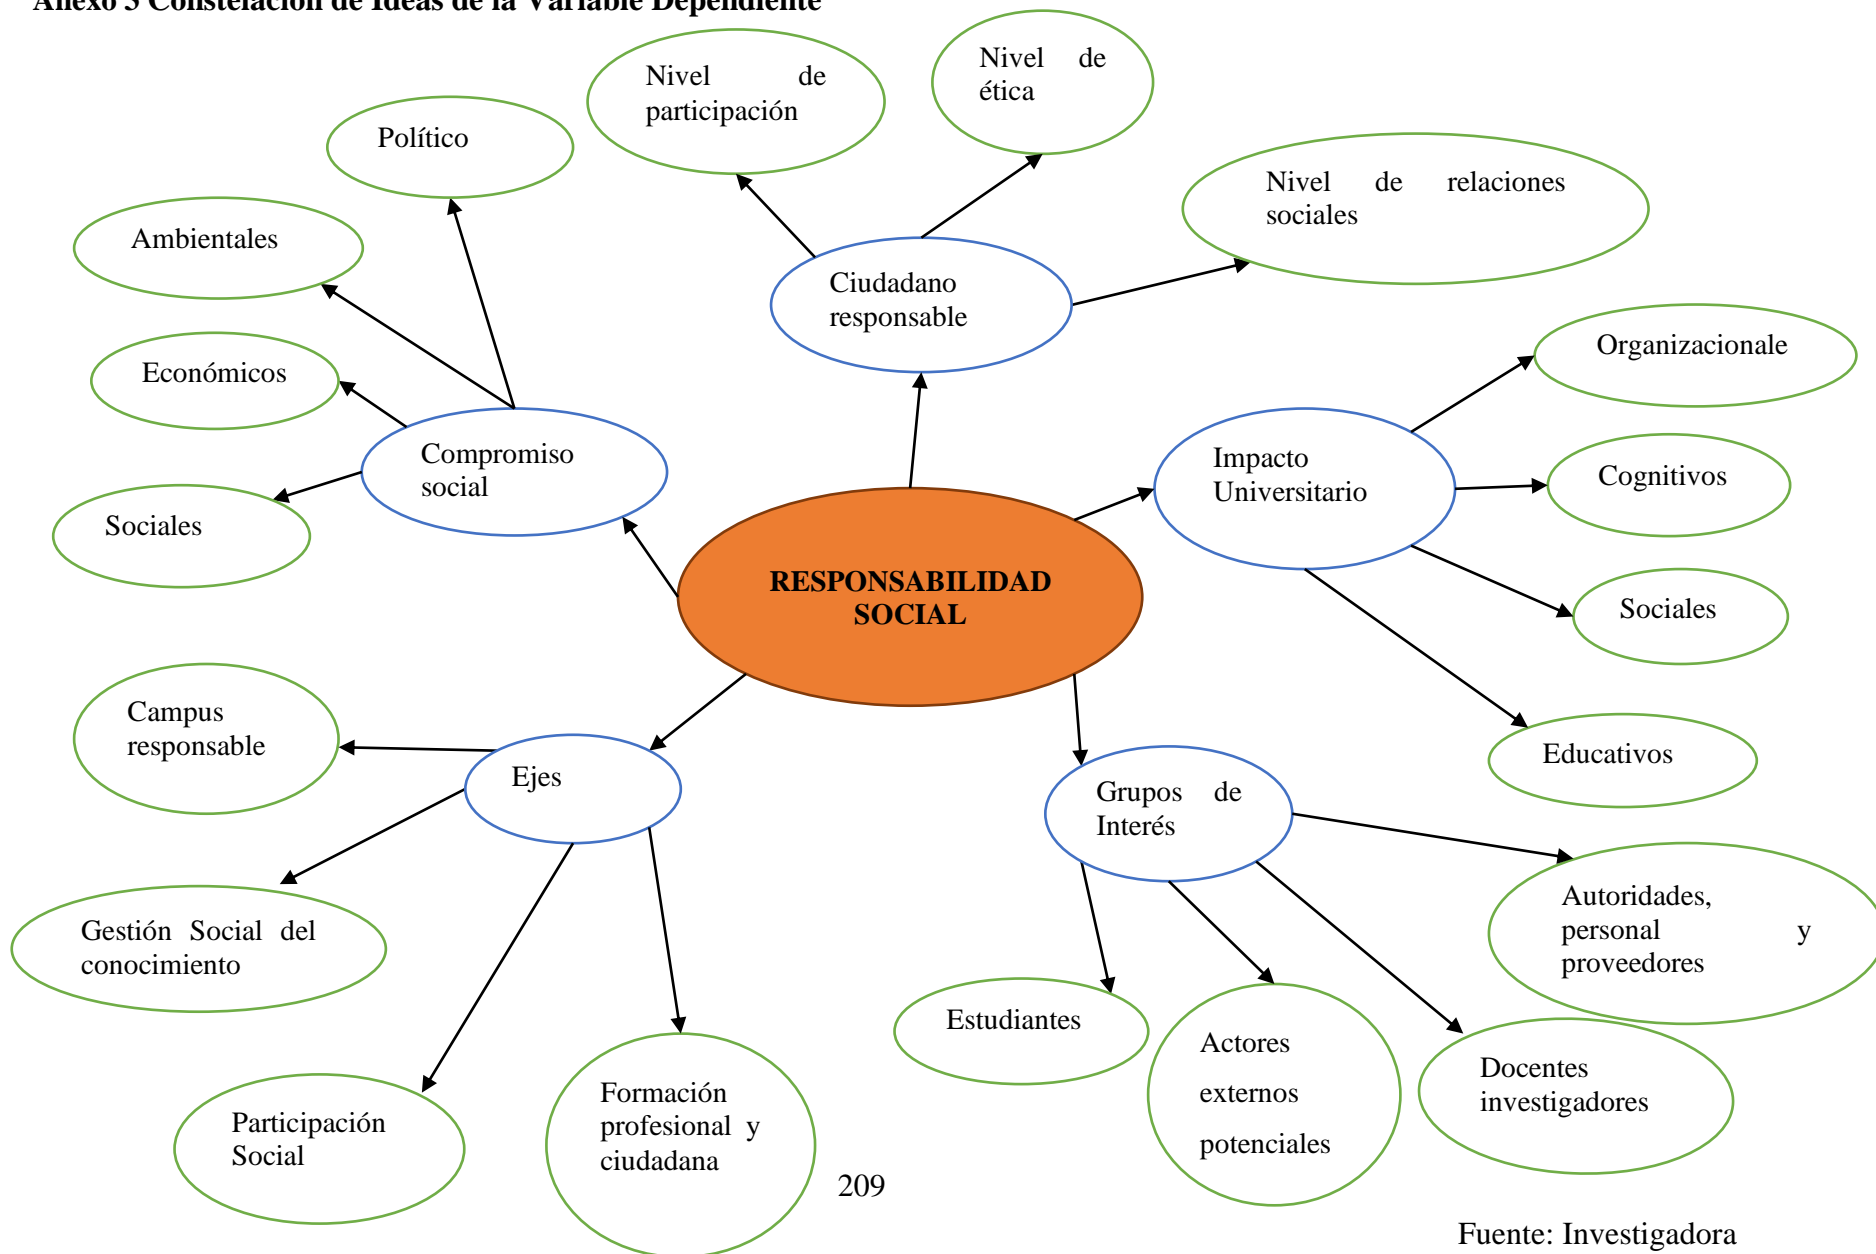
Anexo 3 Constelación de Ideas de la Variable Dependiente

Nivel de participación

Nivel de ética

Político

Nivel de relaciones sociales

Ambientales

Ciudadano responsable

Organizacionale

Económicos

Compromiso social

Impacto Universitario

Cognitivos

Sociales

RESPONSABILIDAD SOCIAL

Sociales

Campus responsable

Educativos

Ejes

Grupos de Interés

Autoridades, personal y proveedores

Gestión Social del conocimiento

Estudiantes

Actores externos potenciales

Docentes investigadores

Participación Social

Formación profesional y ciudadana

209

Fuente: Investigadora